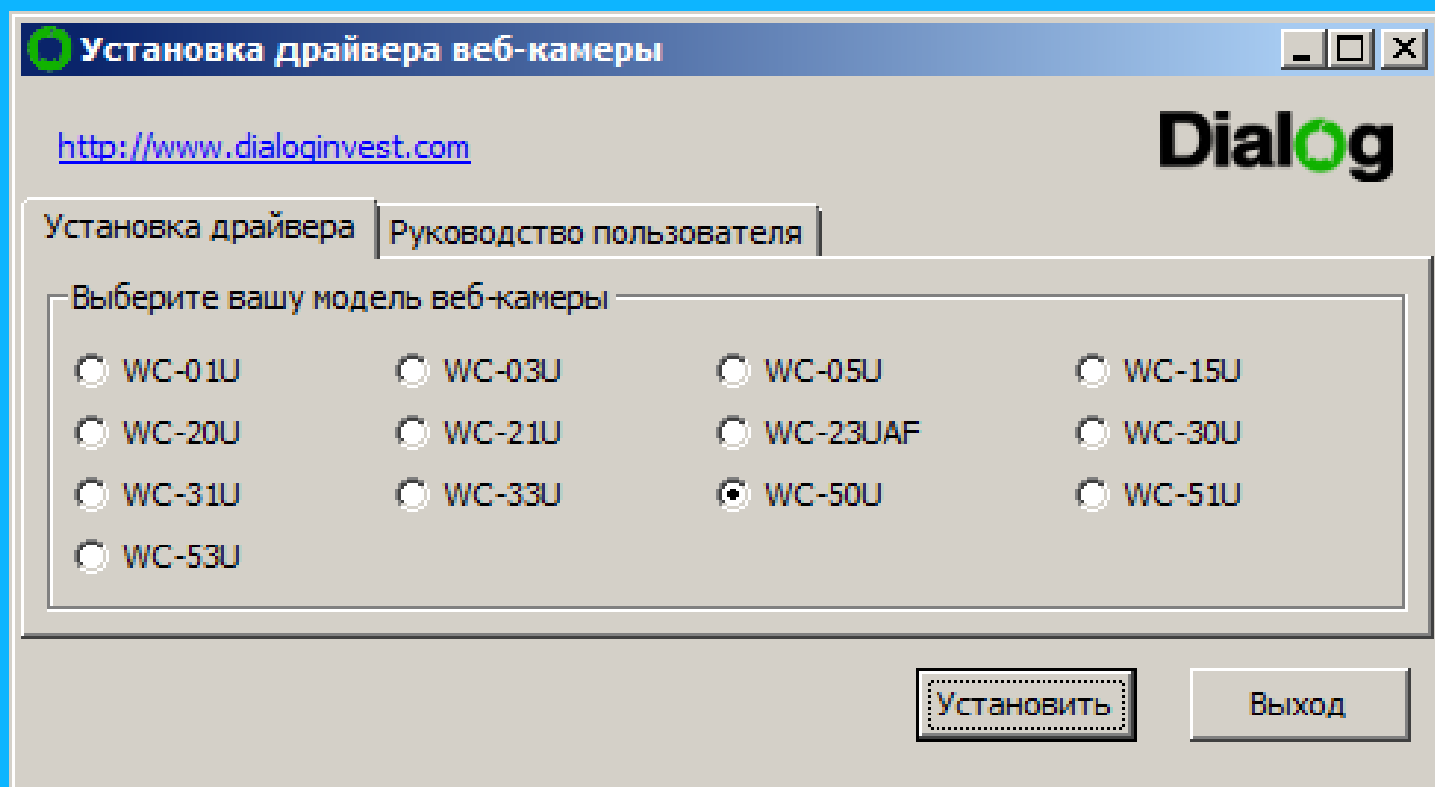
Установка драйвера веб-камеры

http://www.dialoginvest.com

Dialog

Установка драйвера | Руководство пользователя

Выберите вашу модель веб-камеры

WC-01U WC-03U WC-05U WC-15U
WC-20U WC-21U WC-23UAF WC-30U
WC-31U WC-33U WC-50U WC-51U
WC-53U

Установить Выход